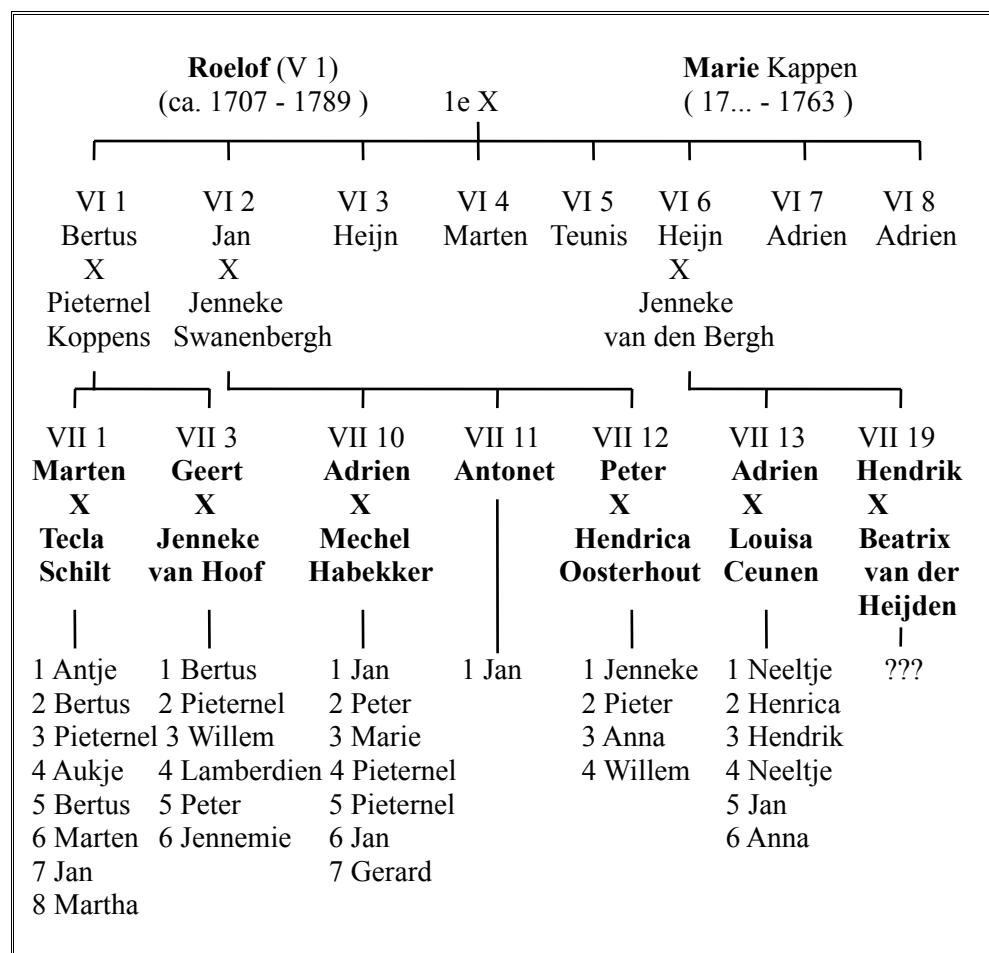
**Roelof** (V 1)
(ca. 1707 - 1789 )

1e X

**Marie** Kappen
( 17... - 1763 )

VI 1
Bertus
X
Pieternel
Koppens

VI 2
Jan
X
Jenneke
Swanenbergh

VI 3
Heijn

VI 4
Marten

VI 5
Teunis

VI 6
Heijn
X
Jenneke
van den Bergh

VI 7
Adrien

VI 8
Adrien

VII 1
**Marten**
**X**
**Tecla**
**Schilt**

1 Antje
2 Bertus
3 Pieternel
4 Aukje
5 Bertus
6 Marten
7 Jan
8 Martha

VII 3
**Geert**
**X**
**Jenneke**
**van Hoof**

1 Bertus
2 Pieternel
3 Willem
4 Lamberdien
5 Peter
6 Jennemie

VII 10
**Adrien**
**X**
**Mechel**
**Habekker**

1 Jan
2 Peter
3 Marie
4 Pieternel
5 Pieternel
6 Jan
7 Gerard

VII 11
**Antonet**

1 Jan

VII 12
**Peter**
**X**
**Hendrica**
**Oosterhout**

1 Jenneke
2 Pieter
3 Anna
4 Willem

VII 13
**Adrien**
**X**
**Louisa**
**Ceunen**

1 Neeltje
2 Henrica
3 Hendrik
4 Neeltje
5 Jan
6 Anna

VII 19
**Hendrik**
**X**
**Beatrix**
**van der**
**Heijden**

???